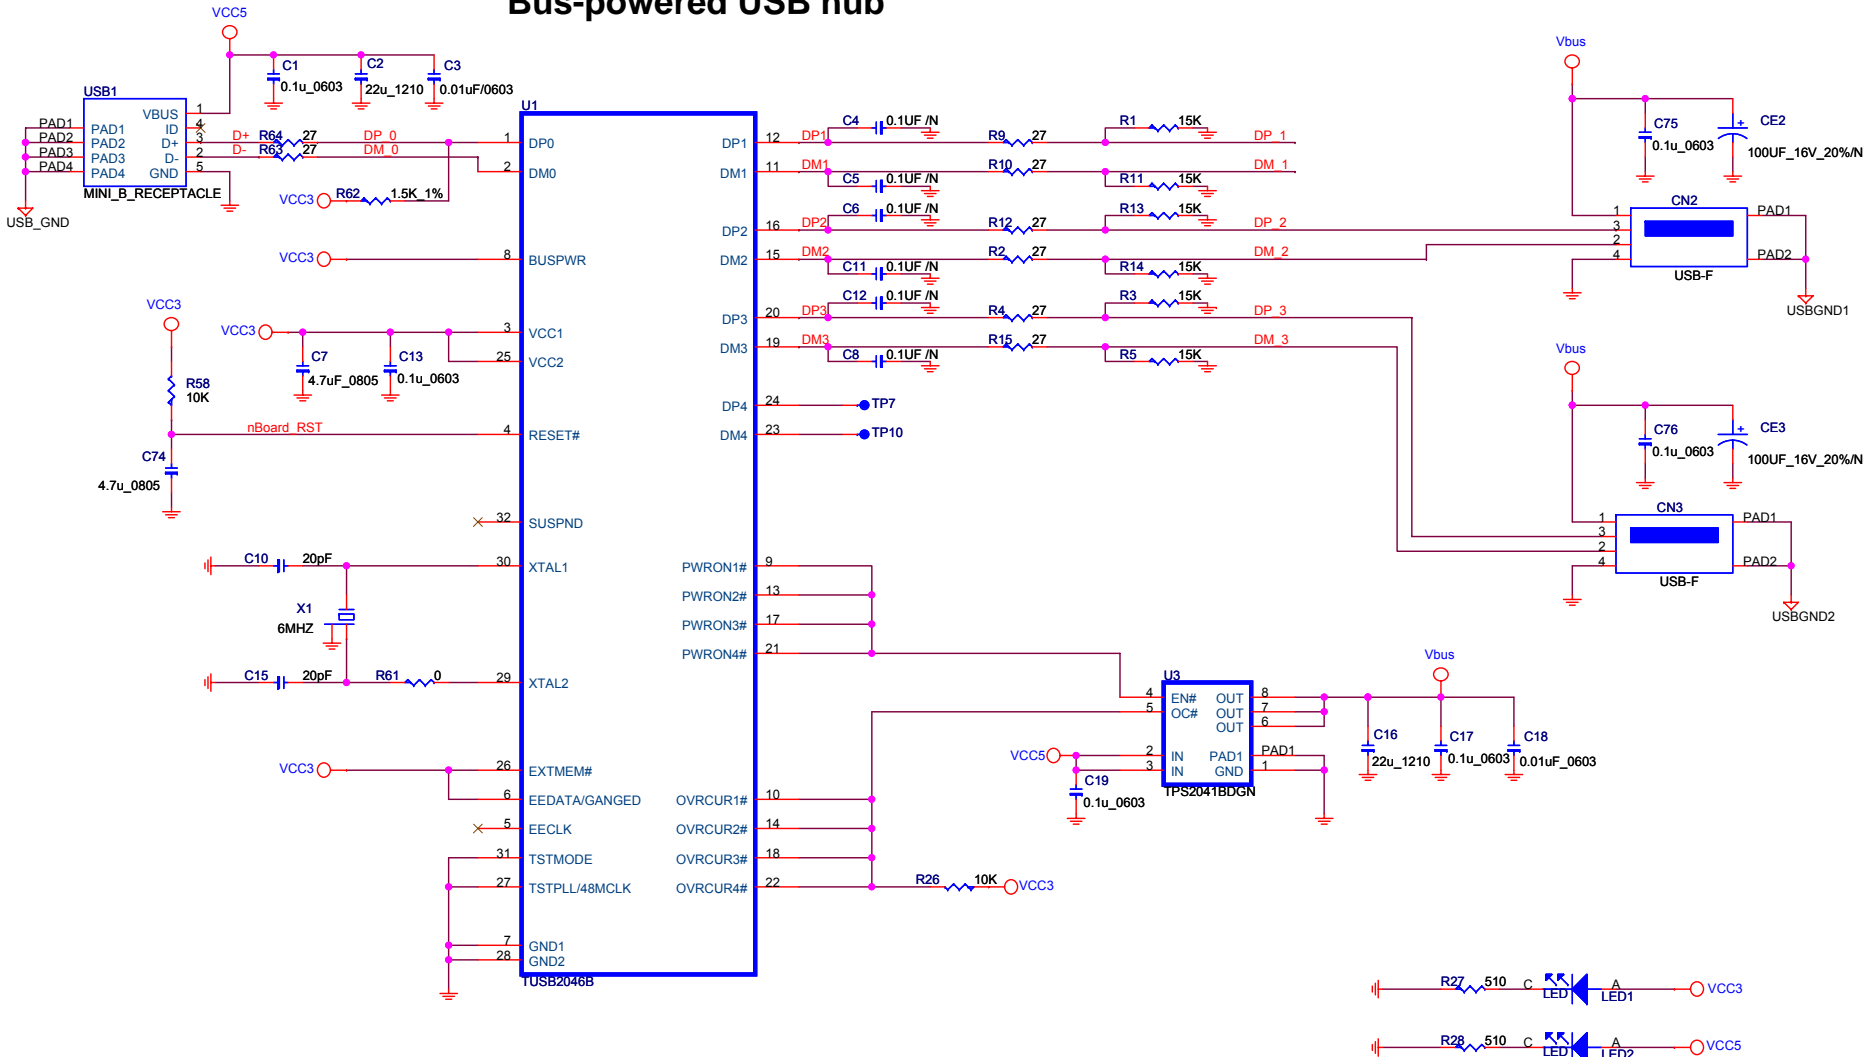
Bus-powered USB hub

VCC5
C1 0.1u_0603
C2 22u_1210
C3 0.01uF/0603
USB1
VBUS 1
ID 4
D+ 3
D- 2
GND 5
PAD1 PAD1
PAD2 PAD2
PAD3 PAD3
PAD4 PAD4
MINI_B_RECEPTACLE
USB_GND
D+ R64 27 DP_0
D- R63 27 DM_0
VCC3 R62 1.5K_1%
U1
1 DP0
2 DM0
8 BUSPWR
VCC3
VCC3
VCC3
R58 10K
C7 4.7uF_0805
C13 0.1u_0603
3 VCC1
25 VCC2
nBoard_RST
4 RESET#
C74 4.7u_0805
32 SUSPND
C10 20pF
30 XTAL1
X1 6MHZ
C15 20pF R61 0
29 XTAL2
VCC3
26 EXTMEM#
6 EEDATA/GANGED
5 EECLK
31 TSTMODE
27 TSTPLL/48MCLK
7 GND1
28 GND2
TUSB2046B
DP1 12 DP1
DM1 11 DM1
DP2 16 DP2
DM2 15 DM2
DP3 20 DP3
DM3 19 DM3
DP4 24 TP7
DM4 23 TP10
PWRON1# 9
PWRON2# 13
PWRON3# 17
PWRON4# 21
OVRCUR1# 10
OVRCUR2# 14
OVRCUR3# 18
OVRCUR4# 22
R26 10K VCC3
C4 0.1UF /N R9 27 R1 15K DP_1
C5 0.1UF /N R10 27 R11 15K DM_1
C6 0.1UF /N R12 27 R13 15K DP_2
C11 0.1UF /N R2 27 R14 15K DM_2
C12 0.1UF /N R4 27 R3 15K DP_3
C8 0.1UF /N R15 27 R5 15K DM_3
Vbus
C75 0.1u_0603
CE2 100UF_16V_20%/N
CN2
1 3 2 4
PAD1
PAD2
USB-F
USBGND1
Vbus
C76 0.1u_0603
CE3 100UF_16V_20%/N
CN3
1 3 2 4
PAD1
PAD2
USB-F
USBGND2
U3
4 EN# 5 OC#
OUT 8 OUT 7 OUT 6
VCC5 2 IN 3 IN
PAD1 GND 1
PAD1
C19 0.1u_0603
TPS2041BDGN
Vbus
C16 22u_1210
C17 0.1u_0603
C18 0.01uF_0603
R27 510 C LED A LED1 VCC3
R28 510 C LED A LED2 VCC5